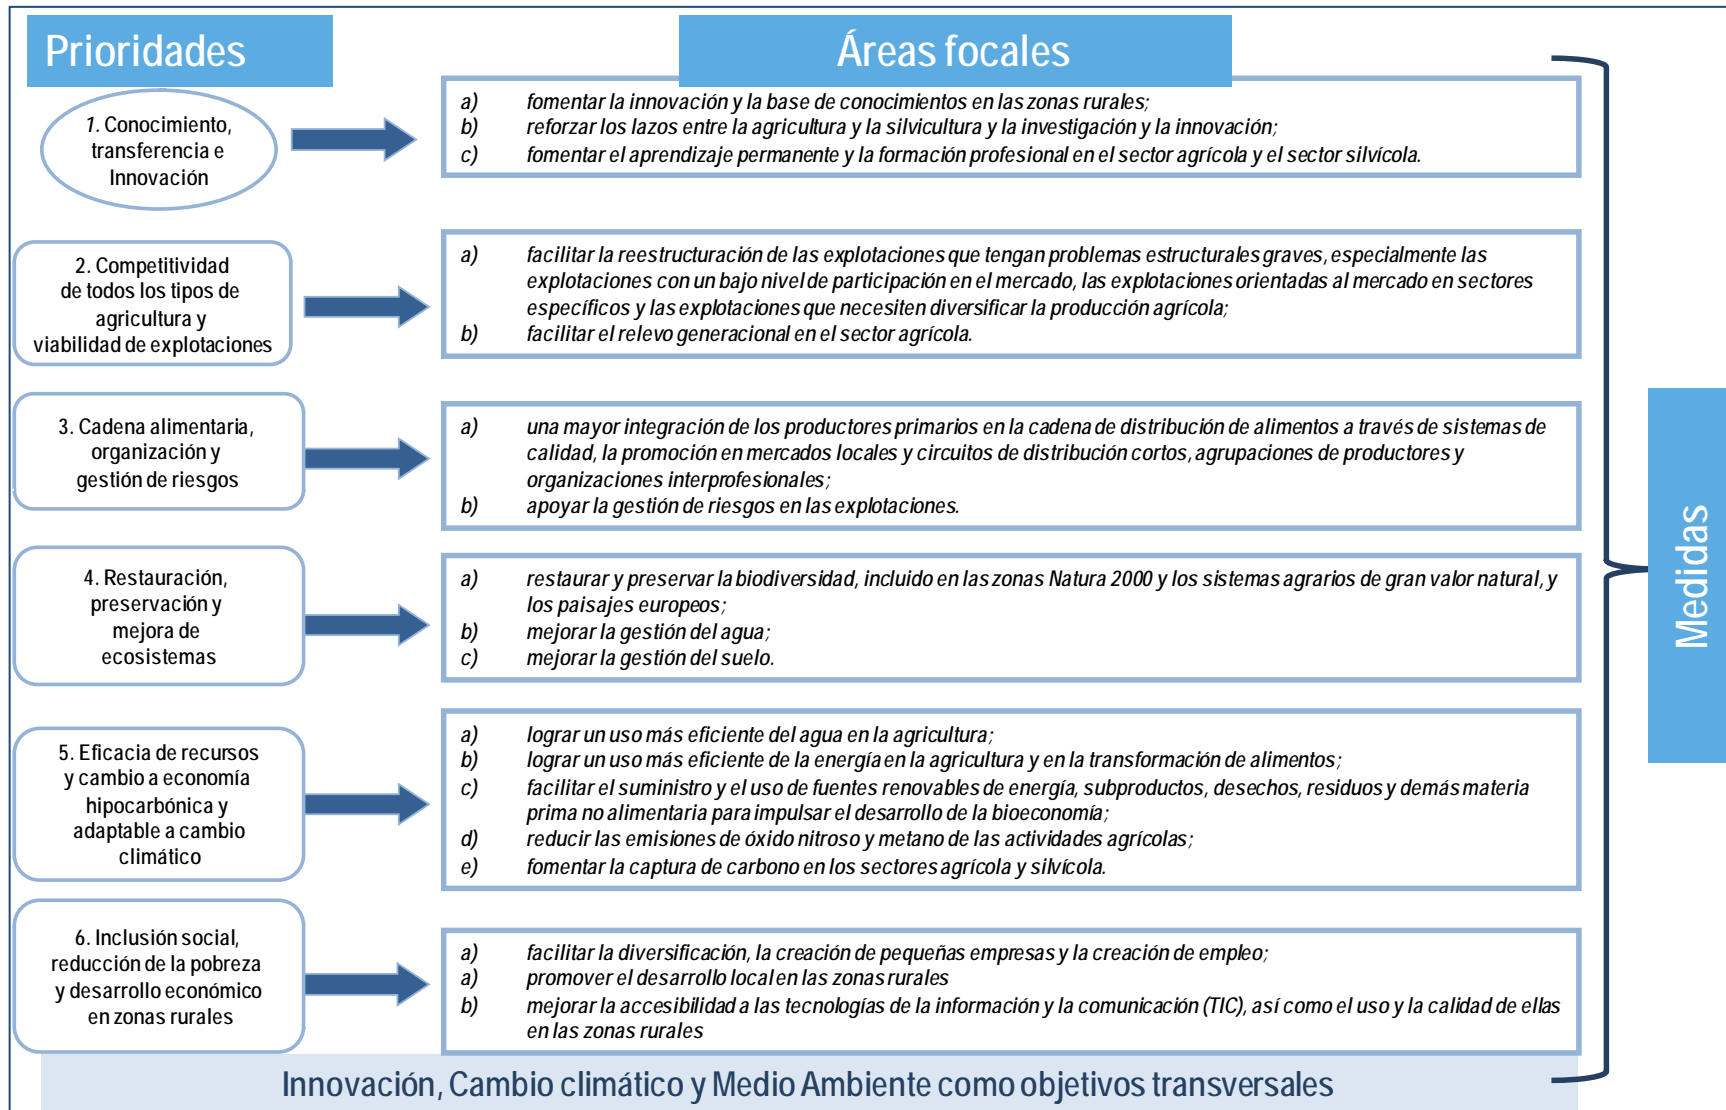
Prioridades

Áreas focales

1. Conocimiento, transferencia e Innovación

a) fomentar la innovación y la base de conocimientos en las zonas rurales;
b) reforzar los lazos entre la agricultura y la silvicultura y la investigación y la innovación;
c) fomentar el aprendizaje permanente y la formación profesional en el sector agrícola y el sector silvícola.

2. Competitividad de todos los tipos de agricultura y viabilidad de explotaciones

a) facilitar la reestructuración de las explotaciones que tengan problemas estructurales graves, especialmente las explotaciones con un bajo nivel de participación en el mercado, las explotaciones orientadas al mercado en sectores específicos y las explotaciones que necesiten diversificar la producción agrícola;
b) facilitar el relevo generacional en el sector agrícola.

3. Cadena alimentaria, organización y gestión de riesgos

a) una mayor integración de los productores primarios en la cadena de distribución de alimentos a través de sistemas de calidad, la promoción en mercados locales y circuitos de distribución cortos, agrupaciones de productores y organizaciones interprofesionales;
b) apoyar la gestión de riesgos en las explotaciones.

4. Restauración, preservación y mejora de ecosistemas

a) restaurar y preservar la biodiversidad, incluido en las zonas Natura 2000 y los sistemas agrarios de gran valor natural, y los paisajes europeos;
b) mejorar la gestión del agua;
c) mejorar la gestión del suelo.

5. Eficacia de recursos y cambio a economía hipocarbónica y adaptable a cambio climático

a) lograr un uso más eficiente del agua en la agricultura;
b) lograr un uso más eficiente de la energía en la agricultura y en la transformación de alimentos;
c) facilitar el suministro y el uso de fuentes renovables de energía, subproductos, desechos, residuos y demás materia prima no alimentaria para impulsar el desarrollo de la bioeconomía;
d) reducir las emisiones de óxido nitroso y metano de las actividades agrícolas;
e) fomentar la captura de carbono en los sectores agrícola y silvícola.

6. Inclusión social, reducción de la pobreza y desarrollo económico en zonas rurales

a) facilitar la diversificación, la creación de pequeñas empresas y la creación de empleo;
a) promover el desarrollo local en las zonas rurales
b) mejorar la accesibilidad a las tecnologías de la información y la comunicación (TIC), así como el uso y la calidad de ellas en las zonas rurales

Medidas

Innovación, Cambio climático y Medio Ambiente como objetivos transversales